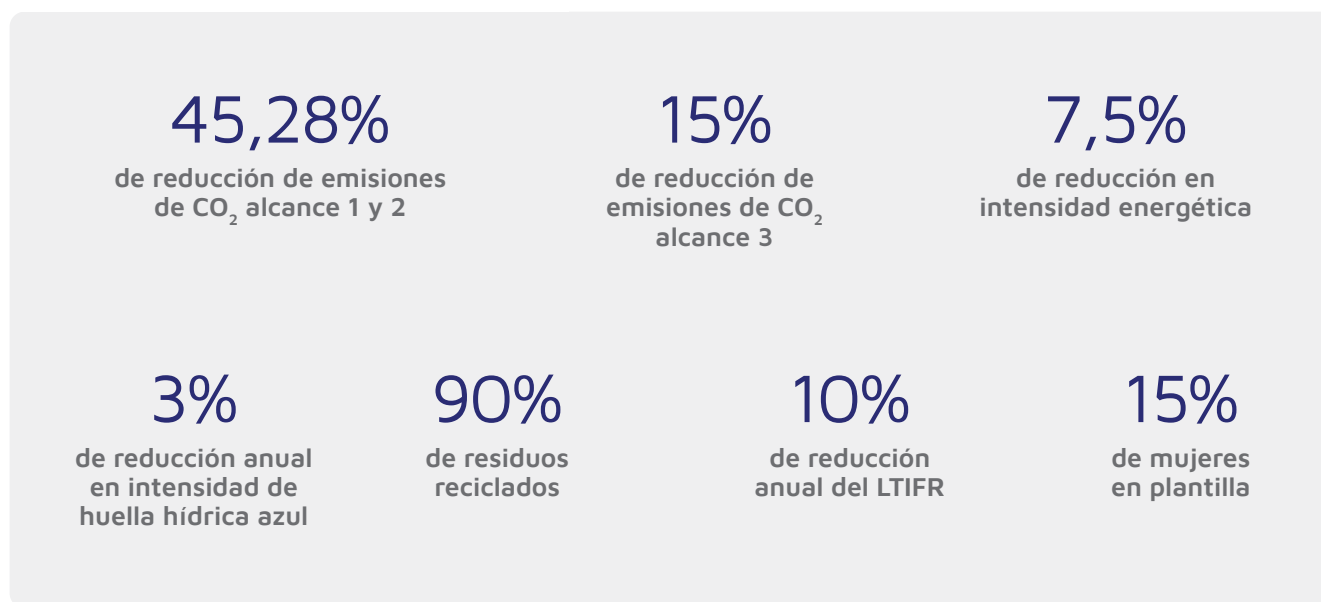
45,28%
de reducción de emisiones de $CO_2$ alcance 1 y 2

15%
de reducción de emisiones de $CO_2$ alcance 3

7,5%
de reducción en intensidad energética

3%
de reducción anual en intensidad de huella hídrica azul

90%
de residuos reciclados

10%
de reducción anual del LTIFR

15%
de mujeres en plantilla